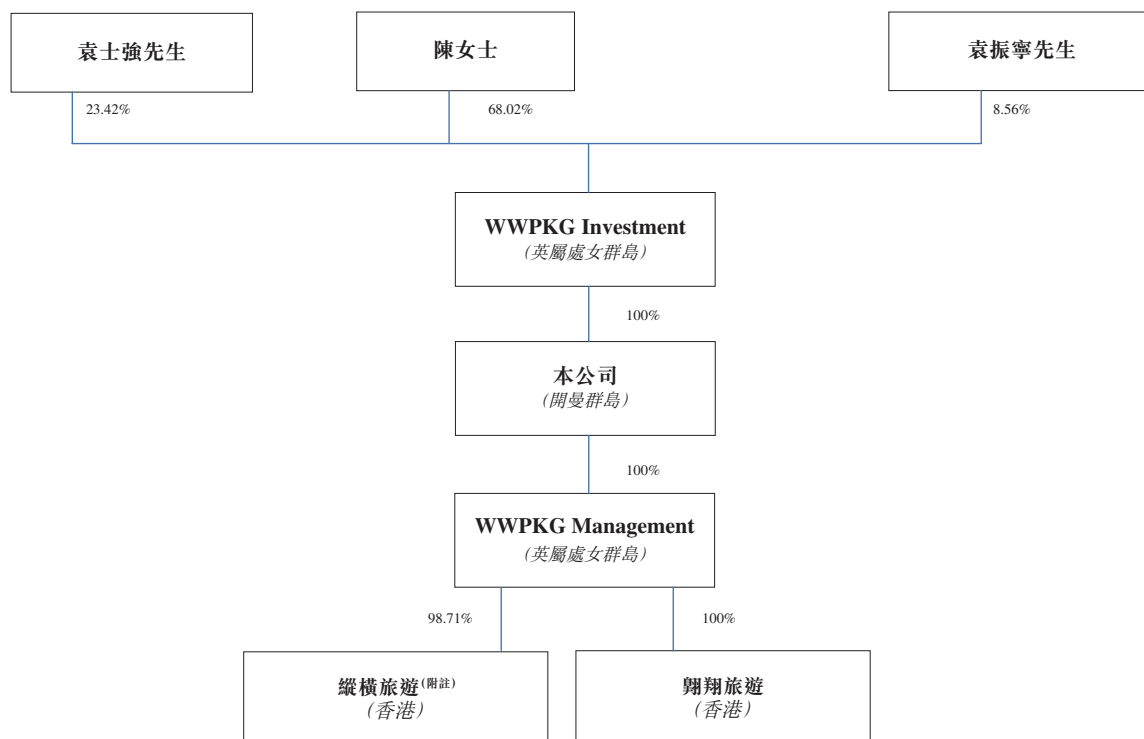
袁士強先生

陳女士

袁振寧先生

23.42%

68.02%

8.56%

WWPKG Investment
(英屬處女群島)

100%

本公司
(開曼群島)

100%

WWPKG Management
(英屬處女群島)

98.71%

100%

縱橫旅遊$^{(附註)}$
(香港)

翱翔旅遊
(香港)